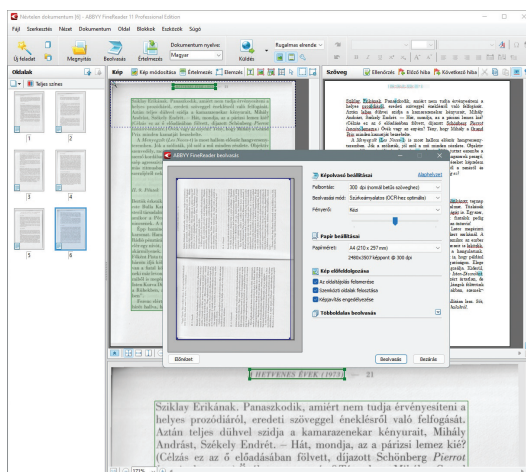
Névtelen dokumentum [6] - ABBYY FineReader 11 Professional Edition

Fájl Szerkesztés Nézet Dokumentum Oldal Blokkok Eszközök Súgó

Új feladat Megnyitás Beolvasás Értelmezés Dokumentum nyelve: Magyar Küldés Rugalmas elrende

Oldalak Teljes színes

1 2 3 4 5 6

Kép Kép módosítása Értelmezés Elemzés

Szöveg Ellenőrzés Előző hiba Következő hiba

ABBYY FineReader beolvasás

Képolvasó beállításai Alapértelmezett

Felbontás: 300 dpi (normál betűs szövegre)

Beolvasási mód: Szürkeárnyalatos (OCR-hez optimális)

Fényerő: Kézi

Papír beállításai

Papírméret: A4 (210 x 297 mm)

2480x3507 képpont @ 300 dpi

Kép előfeldolgozása

Az oldalképek feldarabolása

Szerkesztett oldalak felismerése

Képjavítási engedélyezése

Többoldalas beolvasás

Előnézet Beolvasás Bezárás

HETVENES ÉVEK (1973) — 21

Sziklay Erikának. Panaszkodik, amiért nem tudja érvényesíteni a helyes prozódiáról, eredeti szöveggel elenkésről való felfogását. Aztán teljes dühvel szidja a kamarazenekar kényuráit, Mihály Andrást, Székely Endrét. – Hát, mondja, az a párizsi lemez kié? (Célzás ez az ő előadásában fölvett, díjazott Schönberg Pierrot

Sziklay Erikának. Panaszkodik, amiért nem tudja érvényesíteni a helyes prozódiáról, eredeti szöveggel elenkésről való felfogását. Aztán teljes dühvel szidja a kamarazenekar kényuráit, Mihály Andrást, Székely Endrét. – Hát, mondja, az a párizsi lemez kié? (Célzás ez az ő előadásában fölvett, díjazott Schönberg Pierrot lunaire-lemezre.) Övék vagy az enyém? Tény, hogy Mihály a Grand Prix ünnepén kamaráját beszerezte.

A Mirage (Le Nozze?) is most hallom először hangversenyen...